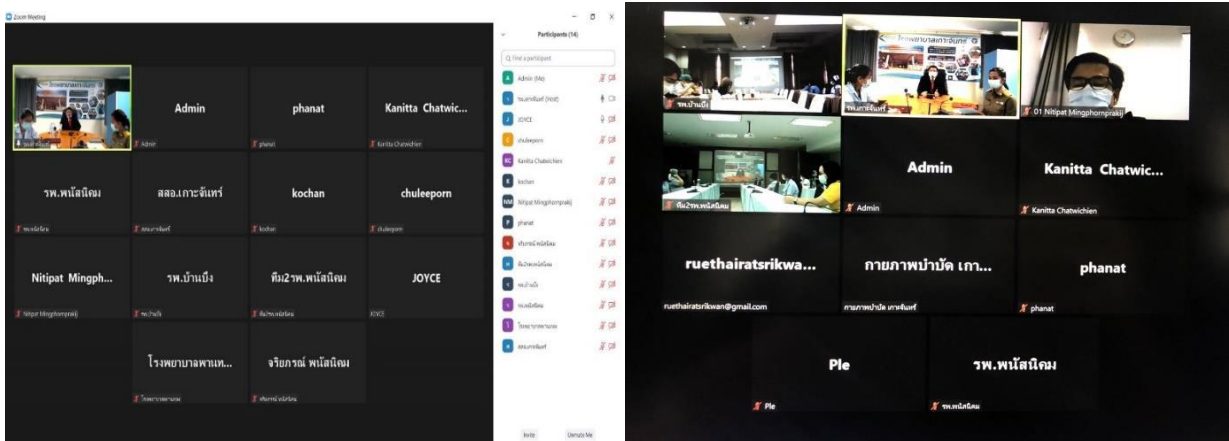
Zoom Meeting

Admin

phanat

Kanitta Chatwic...

รพ.พนัสนิคม

สสอ.เกาะจันทร์

kochan

chuleeporn

Nitipat Mingph...

รพ.บ้านบึง

ทีม2รพ.พนัสนิคม

JOYCE

โรงพยาบาลพานท...

จริยาภรณ์ พนัสนิคม

Admin

phanat

Kanitta Chatwichien

kochan

chuleeporn

Nitipat Mingphornpraktj

JOYCE

Participants (14)

Find a participant

Admin (Me)

JOYCE

chuleeporn

Kanitta Chatwichien

kochan

Nitipat Mingphornprakij

phanat

Invite

Unmute Me

รพ.บ้านบึง

รพ.เกาะจันทร์

01 Nitipat Mingphornprakij

ทีม2รพ.พนัสนิคม

Admin

Kanitta Chatwic...

Admin

Kanitta Chatwichien

ruethairatsrikwa...

ruethairatsrikwan@gmail.com

กายภาพบำบัด เกา...

กายภาพบำบัด เกาะจันทร์

phanat

phanat

Ple

Ple

รพ.พนัสนิคม

รพ.พนัสนิคม